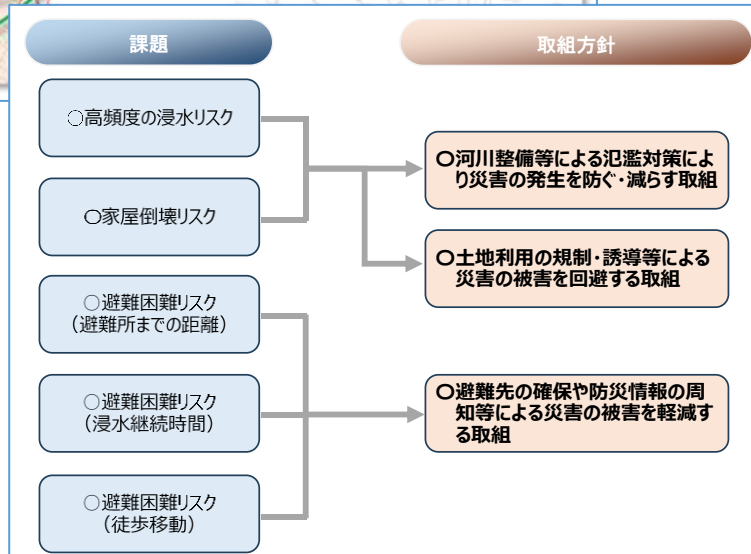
課題

取組方針

○高頻度の浸水リスク

○家屋倒壊リスク

○避難困難リスク
（避難所までの距離）

○避難困難リスク
（浸水継続時間）

○避難困難リスク
（徒歩移動）

○河川整備等による氾濫対策により災害の発生を防ぐ・減らす取組

○土地利用の規制・誘導等による災害の被害を回避する取組

○避難先の確保や防災情報の周知等による災害の被害を軽減する取組